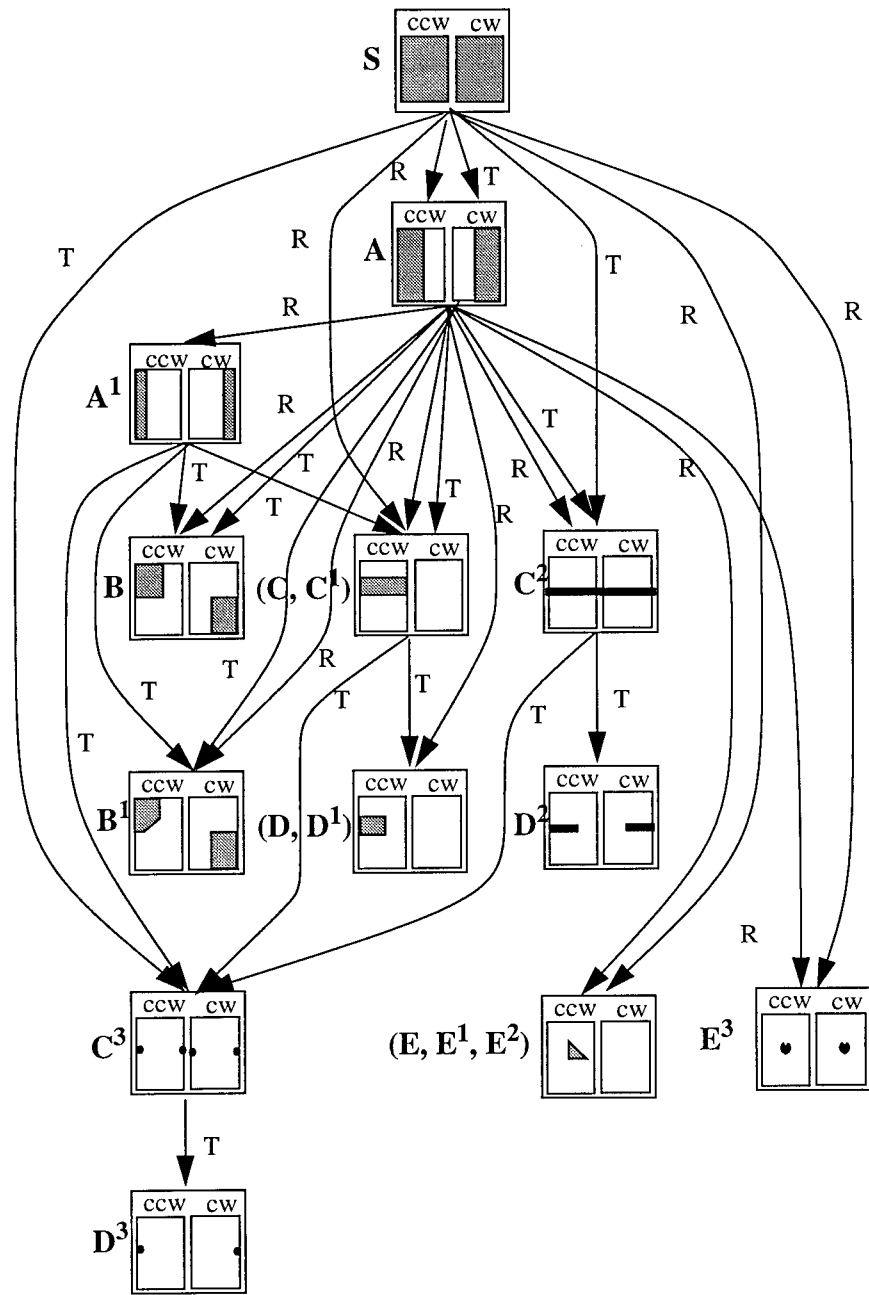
S
ccw cw

T
R
R
T
A
ccw cw
T
R
R

R
A$^1$
ccw cw
R
T
T
R
R
T
T
R
R

B
ccw cw
(C, C$^1$)
ccw cw
C$^2$
ccw cw

T
R
T
T
T
T
T

B$^1$
ccw cw
(D, D$^1$)
ccw cw
D$^2$
ccw cw

R

C$^3$
ccw cw
(E, E$^1$, E$^2$)
ccw cw
E$^3$
ccw cw

T

D$^3$
ccw cw